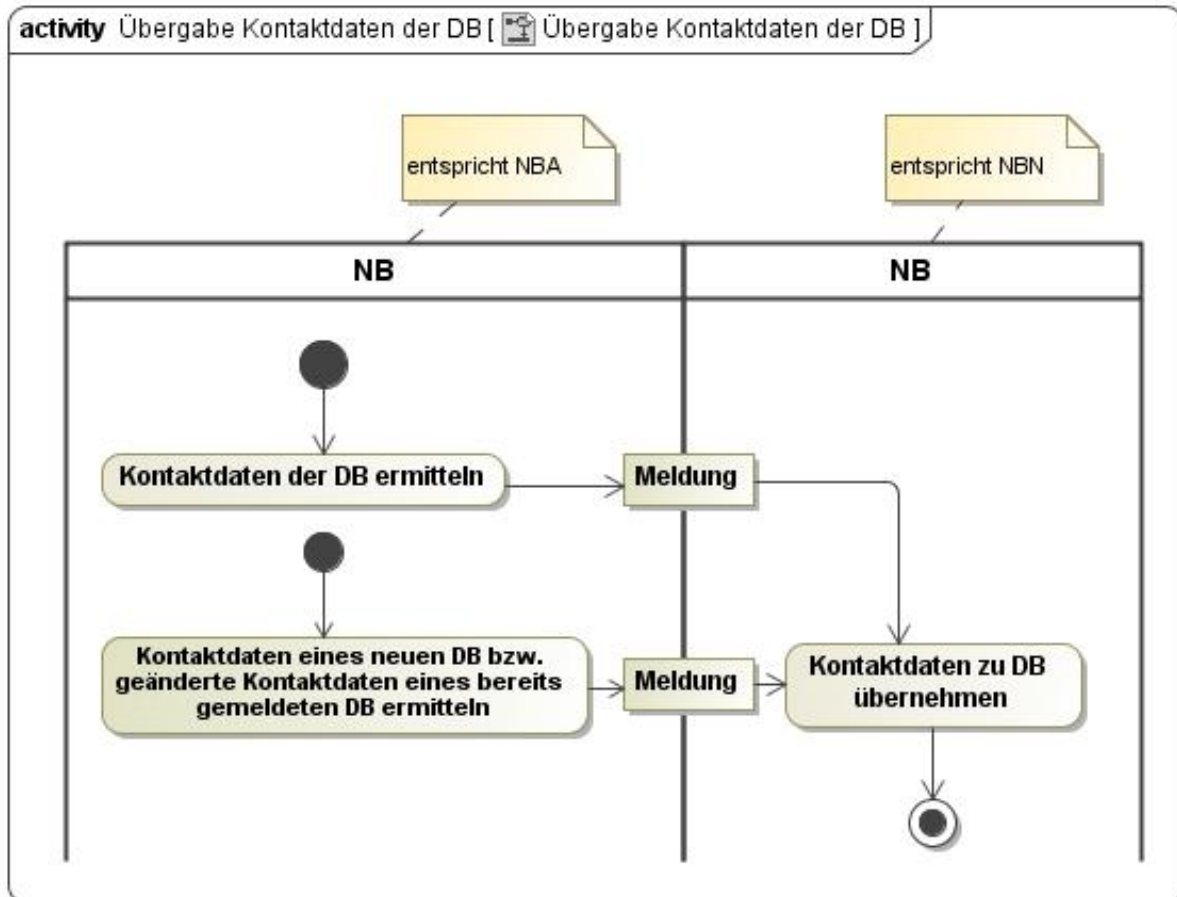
activity Übergabe Kontaktdaten der DB [ Übergabe Kontaktdaten der DB ]

entspricht NBA

entspricht NBN

NB

NB

Kontaktdaten der DB ermitteln

Meldung

Kontaktdaten eines neuen DB bzw. geänderte Kontaktdaten eines bereits gemeldeten DB ermitteln

Meldung

Kontaktdaten zu DB übernehmen